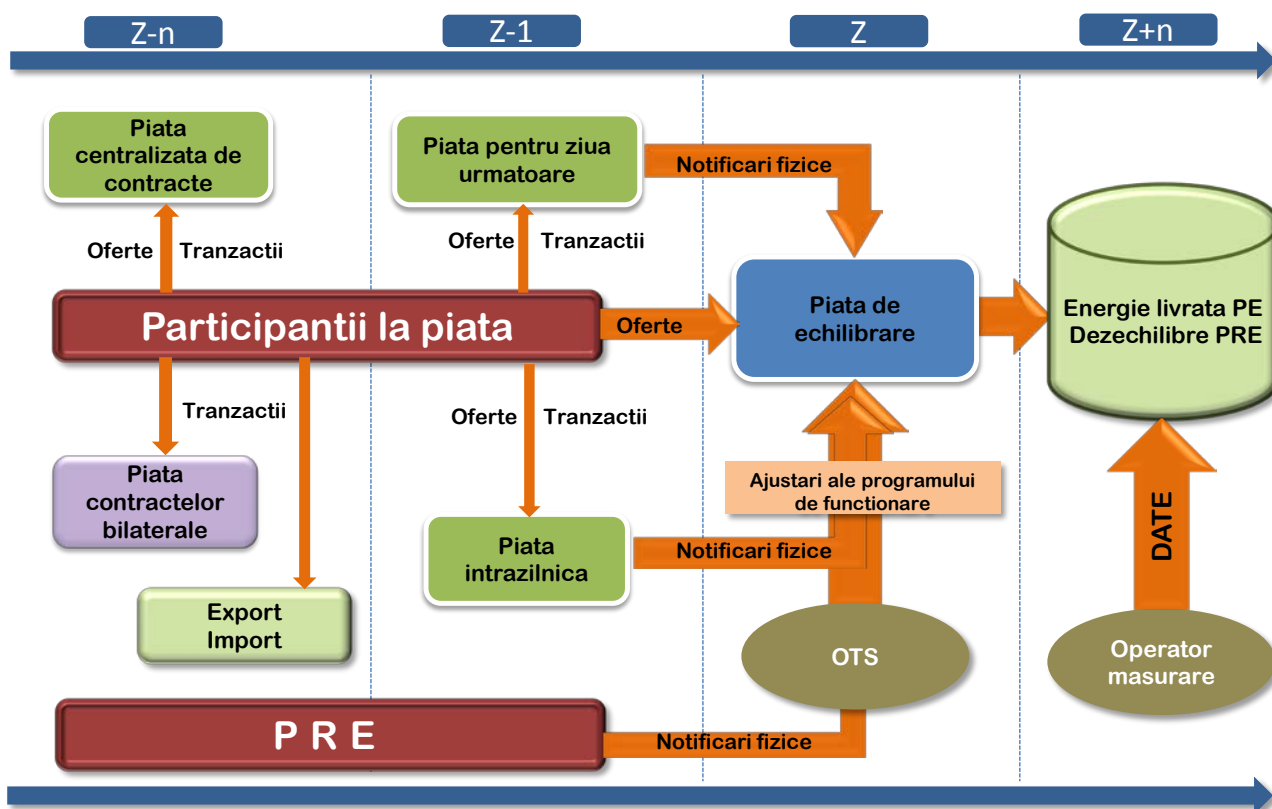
Z-n

Z-1

Z

Z+n

Piata centralizata de contracte

Oferte

Tranzactii

Piata pentru ziua urmatoare

Notificari fizice

Oferte

Tranzactii

Participantii la piata

Oferte

Piata de echilibrare

Energie livrata PE
Dezechilibre PRE

Tranzactii

Piata contractelor bilaterale

Oferte

Tranzactii

Ajustari ale programului de functionare

DATE

Export
Import

Piata intrazilnica

Notificari fizice

OTS

Operator masurare

P R E

Notificari fizice